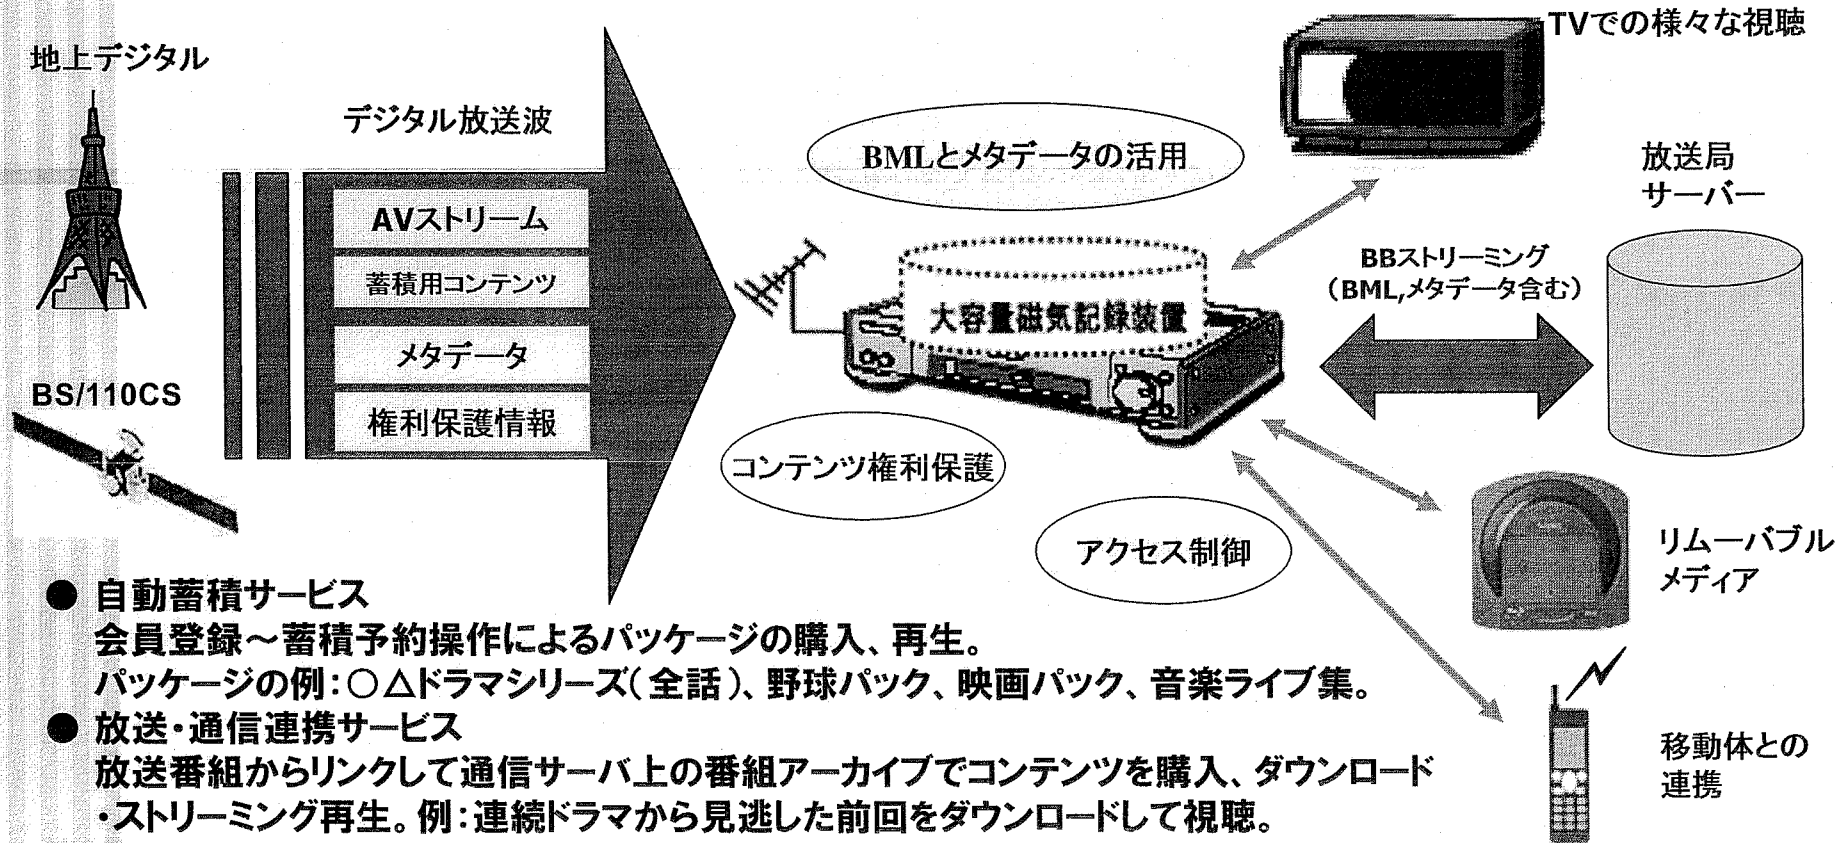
地上デジタル

BS/110CS

デジタル放送波

AVストリーム

蓄積用コンテンツ

メタデータ

権利保護情報

BMLとメタデータの活用

大容量磁気記録装置

コンテンツ権利保護

アクセス制御

TVでの様々な視聴

放送局サーバー

BBストリーミング（BML,メタデータ含む）

リムーバブルメディア

移動体との連携

● 自動蓄積サービス
会員登録～蓄積予約操作によるパッケージの購入、再生。
パッケージの例：○△ドラマシリーズ（全話）、野球パック、映画パック、音楽ライブ集。

● 放送・通信連携サービス
放送番組からリンクして通信サーバ上の番組アーカイブでコンテンツを購入、ダウンロード・ストリーミング再生。例：連続ドラマから見逃した前回をダウンロードして視聴。